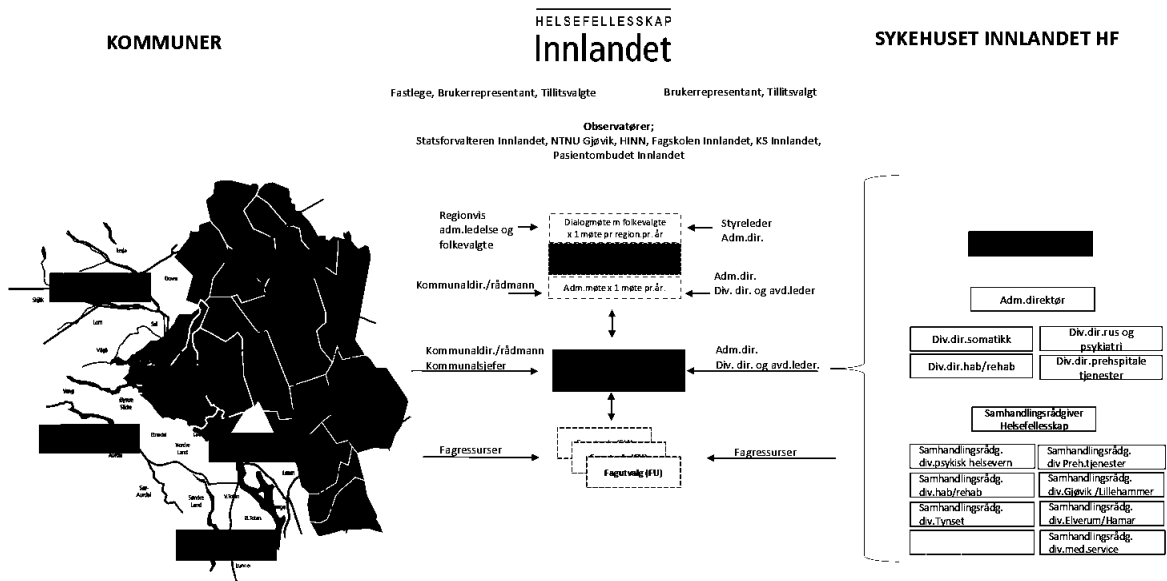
KOMMUNER

HELSEFELLESSKAP
Innlandet

SYKEHUSET INNLANDET HF

Fastlege, Brukerrepresentant, Tillitsvalgte

Brukerrepresentant, Tillitsvalgt

Observatører;
Statsforvalteren Innlandet, NTNU Gjøvik, HINN, Fagskolen Innlandet, KS Innlandet, Pasientombudet Innlandet

Lesja
Dovre
Skjåk
Lom
Sel
Vågå
Vang
Øystre Slidre
Etnedal
Nordre Land
Nord-Aurdal
Sør-Aurdal
Søndre Land
Vestre Toten
Østre Toten
Lunner

Regionvis adm.ledelse og folkevalgte

Dialogmøte m folkevalgte x 1 møte pr region pr. år

Styreleder
Adm.dir.

Kommunaldir./rådmann

Adm.møte x 1 møte pr år.

Adm.dir.
Div. dir. og avd.leder

Kommunaldir./rådmann
Kommunalsjefer

Adm.dir.
Div. dir. og avd.leder.

Fagressurser

Fagutvalg (FU)

Fagressurser

Adm.direktør

Div.dir.somatikk

Div.dir.rus og psykiatri

Div.dir.hab/rehab

Div.dir.prehspitale tjenester

Samhandlingsrådgiver Helsefellesskap

Samhandlingsrådg. div.psykisk helsevern

Samhandlingsrådg. div Preh.tjenester

Samhandlingsrådg. div.hab/rehab

Samhandlingsrådg. div.Gjøvik /Lillehammer

Samhandlingsrådg. div.Tynset

Samhandlingsrådg. div.Elverum/Hamar

Samhandlingsrådg. div.med.service